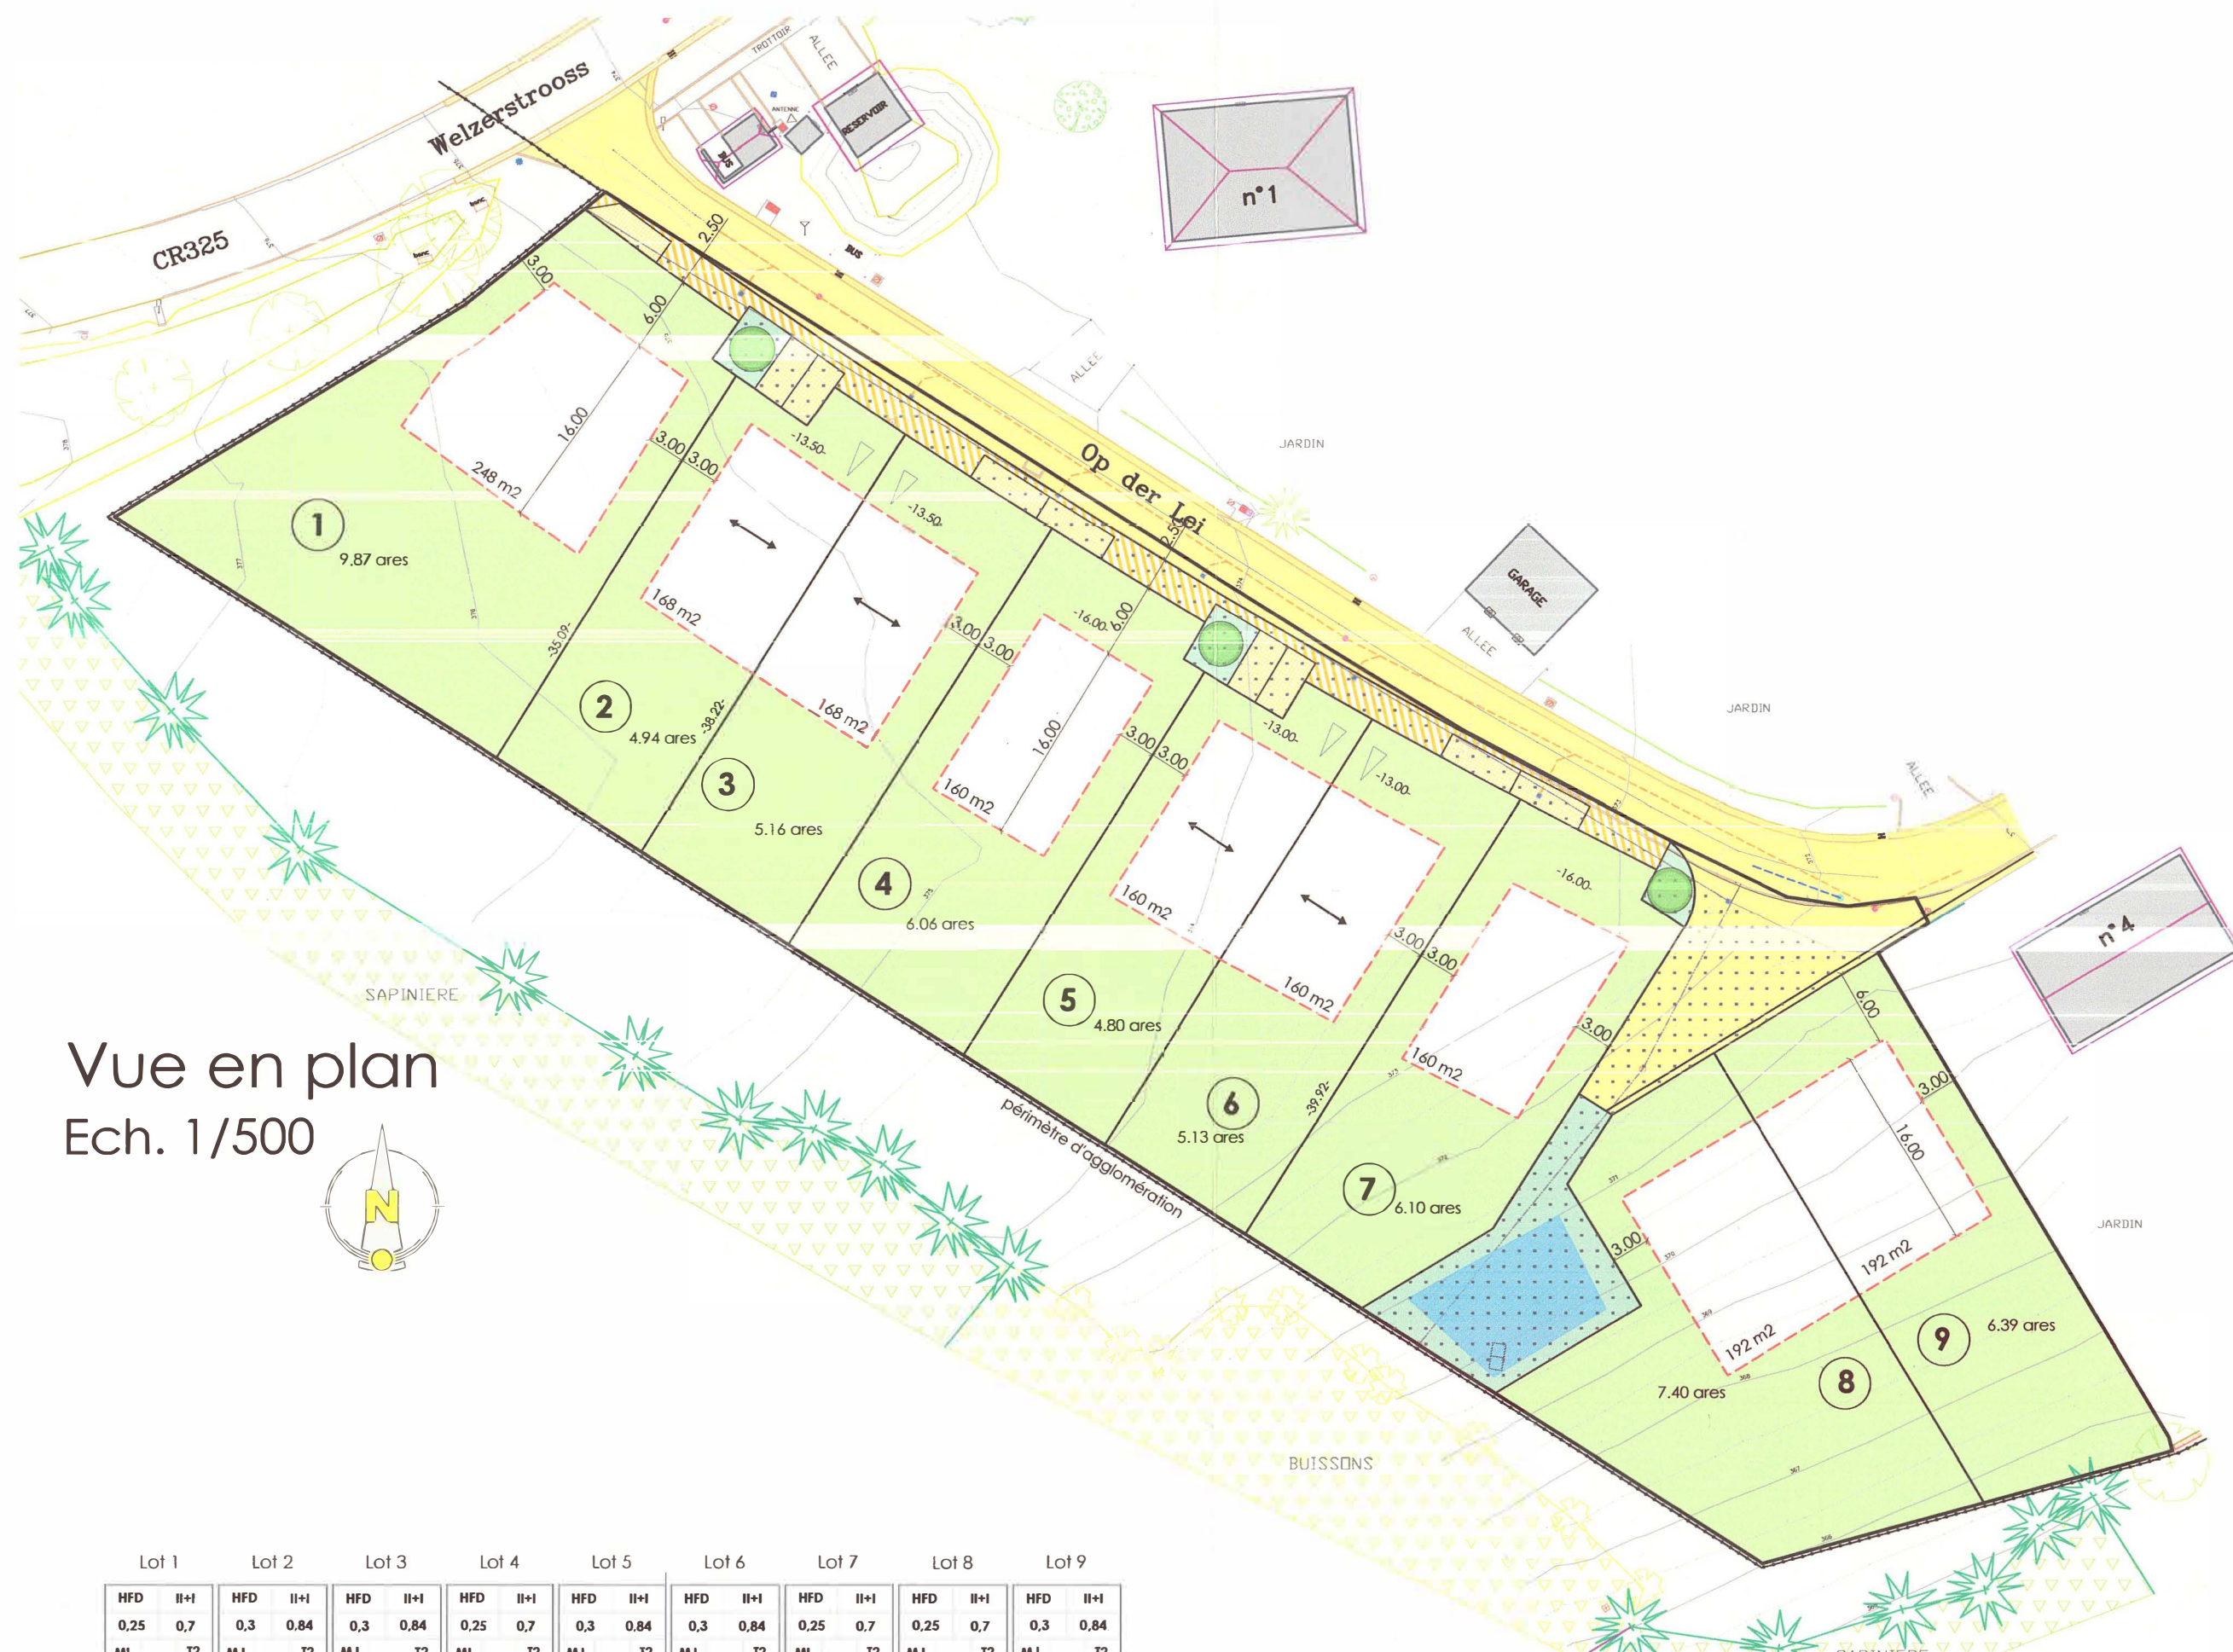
Welzerstrooss

CR325

TROTTOIR

ALLEE

ANTENNE

RESERVOIR

BUS

BUS

n°1

2.50

3.00

6.00

16.00

248 m2

3.00 3.00

-13.50-

-13.50-

1

9.87 ares

168 m2

168 m2

-35.09-

2

4.94 ares

-38.22-

3

5.16 ares

4

6.06 ares

Op der Lei

ALLEE

JARDIN

GARAGE

ALLEE

3.00 3.00

-16.00- 6.00

16.00

160 m2

3.00 3.00

-13.00-

-13.00-

160 m2

160 m2

5

4.80 ares

6

5.13 ares

-39.92-

JARDIN

-16.00-

3.00 3.00

3.00

160 m2

7

6.10 ares

ALLEE

n°4

6.00

3.00

16.00

3.00

192 m2

192 m2

8

7.40 ares

9

6.39 ares

JARDIN

SAPINIERE

périmètre d'agglomération

BUISSONS

Vue en plan
Ech. 1/500

N

| Lot 1 | | Lot 2 | | Lot 3 | | Lot 4 | | Lot 5 | | Lot 6 | | Lot 7 | | Lot 8 | | Lot 9 | |
|---|---|---|---|---|---|---|---|---|---|---|---|---|---|---|---|---|---|
| HFD | II+I | HFD | II+I | HFD | II+I | HFD | II+I | HFD | II+I | HFD | II+I | HFD | II+I | HFD | II+I | HFD | II+I |
| 0,25 | 0,7 | 0,3 | 0,84 | 0,3 | 0,84 | 0,25 | 0,7 | 0,3 | 0,84 | 0,3 | 0,84 | 0,25 | 0,7 | 0,25 | 0,7 | 0,3 | 0,84 |
| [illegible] | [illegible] | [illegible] | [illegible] | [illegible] | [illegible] | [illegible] | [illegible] | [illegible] | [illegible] | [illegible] | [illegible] | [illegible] | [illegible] | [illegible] | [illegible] | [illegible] | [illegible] |